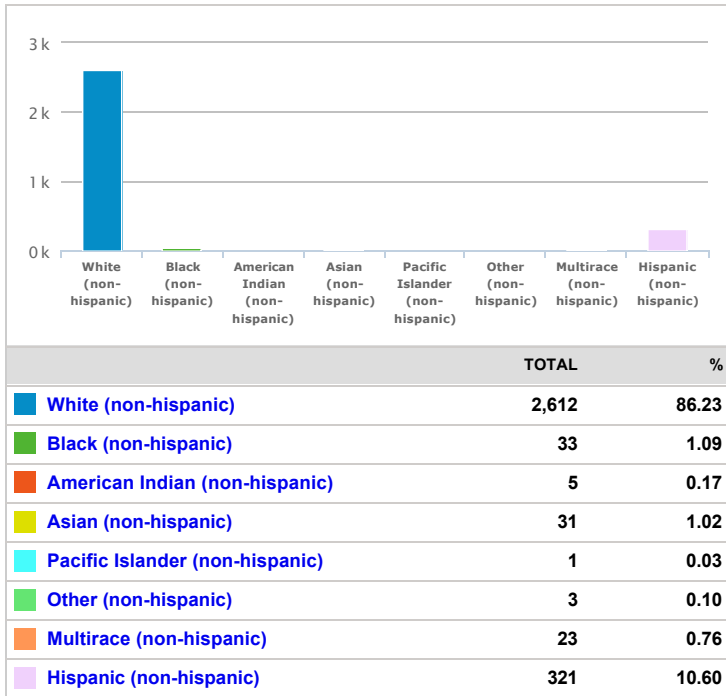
3 k
2 k
1 k
0 k

White (non-hispanic)
Black (non-hispanic)
American Indian (non-hispanic)
Asian (non-hispanic)
Pacific Islander (non-hispanic)
Other (non-hispanic)
Multirace (non-hispanic)
Hispanic (non-hispanic)

| | TOTAL | % |
|---|---|---|
| White (non-hispanic) | 2,612 | 86.23 |
| Black (non-hispanic) | 33 | 1.09 |
| American Indian (non-hispanic) | 5 | 0.17 |
| Asian (non-hispanic) | 31 | 1.02 |
| Pacific Islander (non-hispanic) | 1 | 0.03 |
| Other (non-hispanic) | 3 | 0.10 |
| Multirace (non-hispanic) | 23 | 0.76 |
| Hispanic (non-hispanic) | 321 | 10.60 |